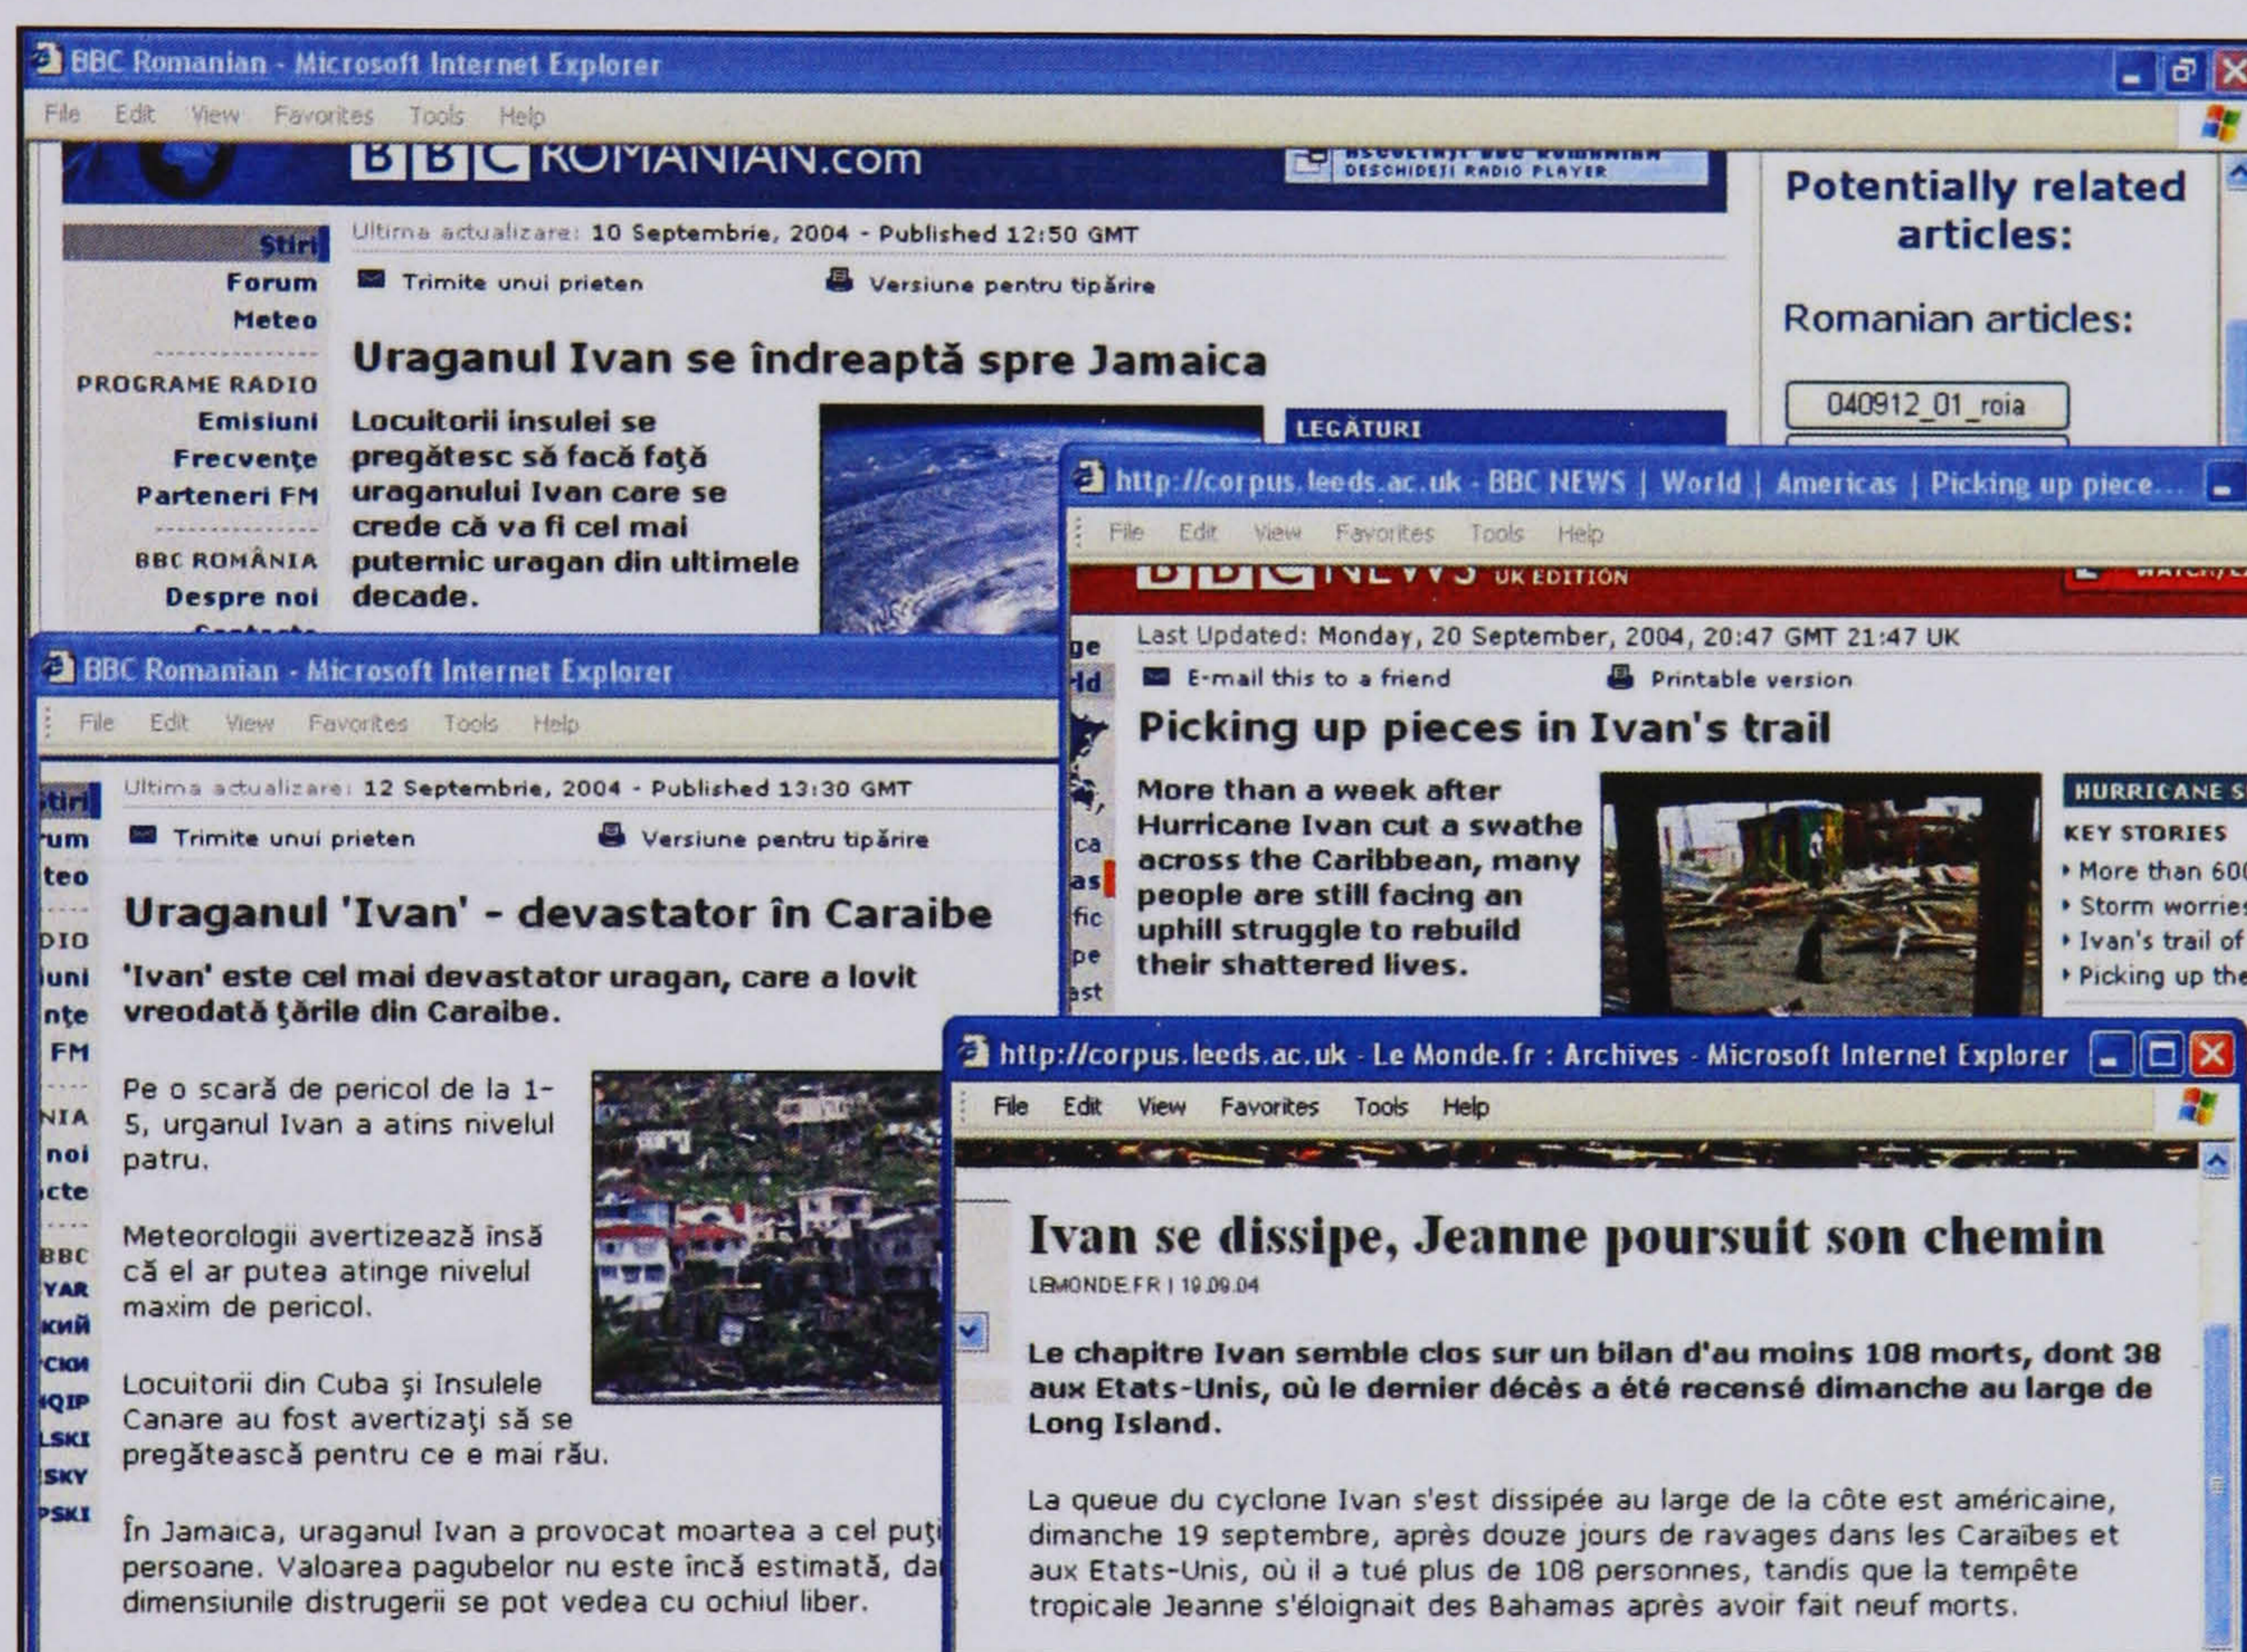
BBC Romanian - Microsoft Internet Explorer

File Edit View Favorites Tools Help

BBC ROMANIAN.com

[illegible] DESCHIDEŢI RADIO PLAYER

Potentially related articles:

Romanian articles:

040912_01_roia

Ştiri
Forum
Meteo
PROGRAME RADIO
Emisiuni
Frecvenţe
Parteneri FM
BBC ROMÂNIA
Despre noi

Ultima actualizare: 10 Septembrie, 2004 - Published 12:50 GMT

Trimite unui prieten

Versiune pentru tipărire

Uraganul Ivan se îndreaptă spre Jamaica

Locuitorii insulei se pregătesc să facă faţă uraganului Ivan care se crede că va fi cel mai puternic uragan din ultimele decade.

LEGĂTURI

http://corpus.leeds.ac.uk - BBC NEWS | World | Americas | Picking up piece...

File Edit View Favorites Tools Help

BBC NEWS UK EDITION

Last Updated: Monday, 20 September, 2004, 20:47 GMT 21:47 UK

E-mail this to a friend

Printable version

Picking up pieces in Ivan's trail

More than a week after Hurricane Ivan cut a swathe across the Caribbean, many people are still facing an uphill struggle to rebuild their shattered lives.

HURRICANE S

KEY STORIES

More than 60
Storm worrie
Ivan's trail of
Picking up the

BBC Romanian - Microsoft Internet Explorer

File Edit View Favorites Tools Help

Ultima actualizare: 12 Septembrie, 2004 - Published 13:30 GMT

Trimite unui prieten

Versiune pentru tipărire

Uraganul 'Ivan' - devastator în Caraibe

'Ivan' este cel mai devastator uragan, care a lovit vreodată ţările din Caraibe.

Pe o scară de pericol de la 1-5, urganul Ivan a atins nivelul patru.

Meteorologii avertizează însă că el ar putea atinge nivelul maxim de pericol.

Locuitorii din Cuba şi Insulele Canare au fost avertizaţi să se pregătească pentru ce e mai rău.

În Jamaica, uraganul Ivan a provocat moartea a cel puţi persoane. Valoarea pagubelor nu este încă estimată, da dimensiunile distrugerii se pot vedea cu ochiul liber.

http://corpus.leeds.ac.uk - Le Monde.fr : Archives - Microsoft Internet Explorer

File Edit View Favorites Tools Help

Ivan se dissipe, Jeanne poursuit son chemin

LEMONDE.FR | 19.09.04

Le chapitre Ivan semble clos sur un bilan d'au moins 108 morts, dont 38 aux Etats-Unis, où le dernier décès a été recensé dimanche au large de Long Island.

La queue du cyclone Ivan s'est dissipée au large de la côte est américaine, dimanche 19 septembre, après douze jours de ravages dans les Caraïbes et aux Etats-Unis, où il a tué plus de 108 personnes, tandis que la tempête tropicale Jeanne s'éloignait des Bahamas après avoir fait neuf morts.